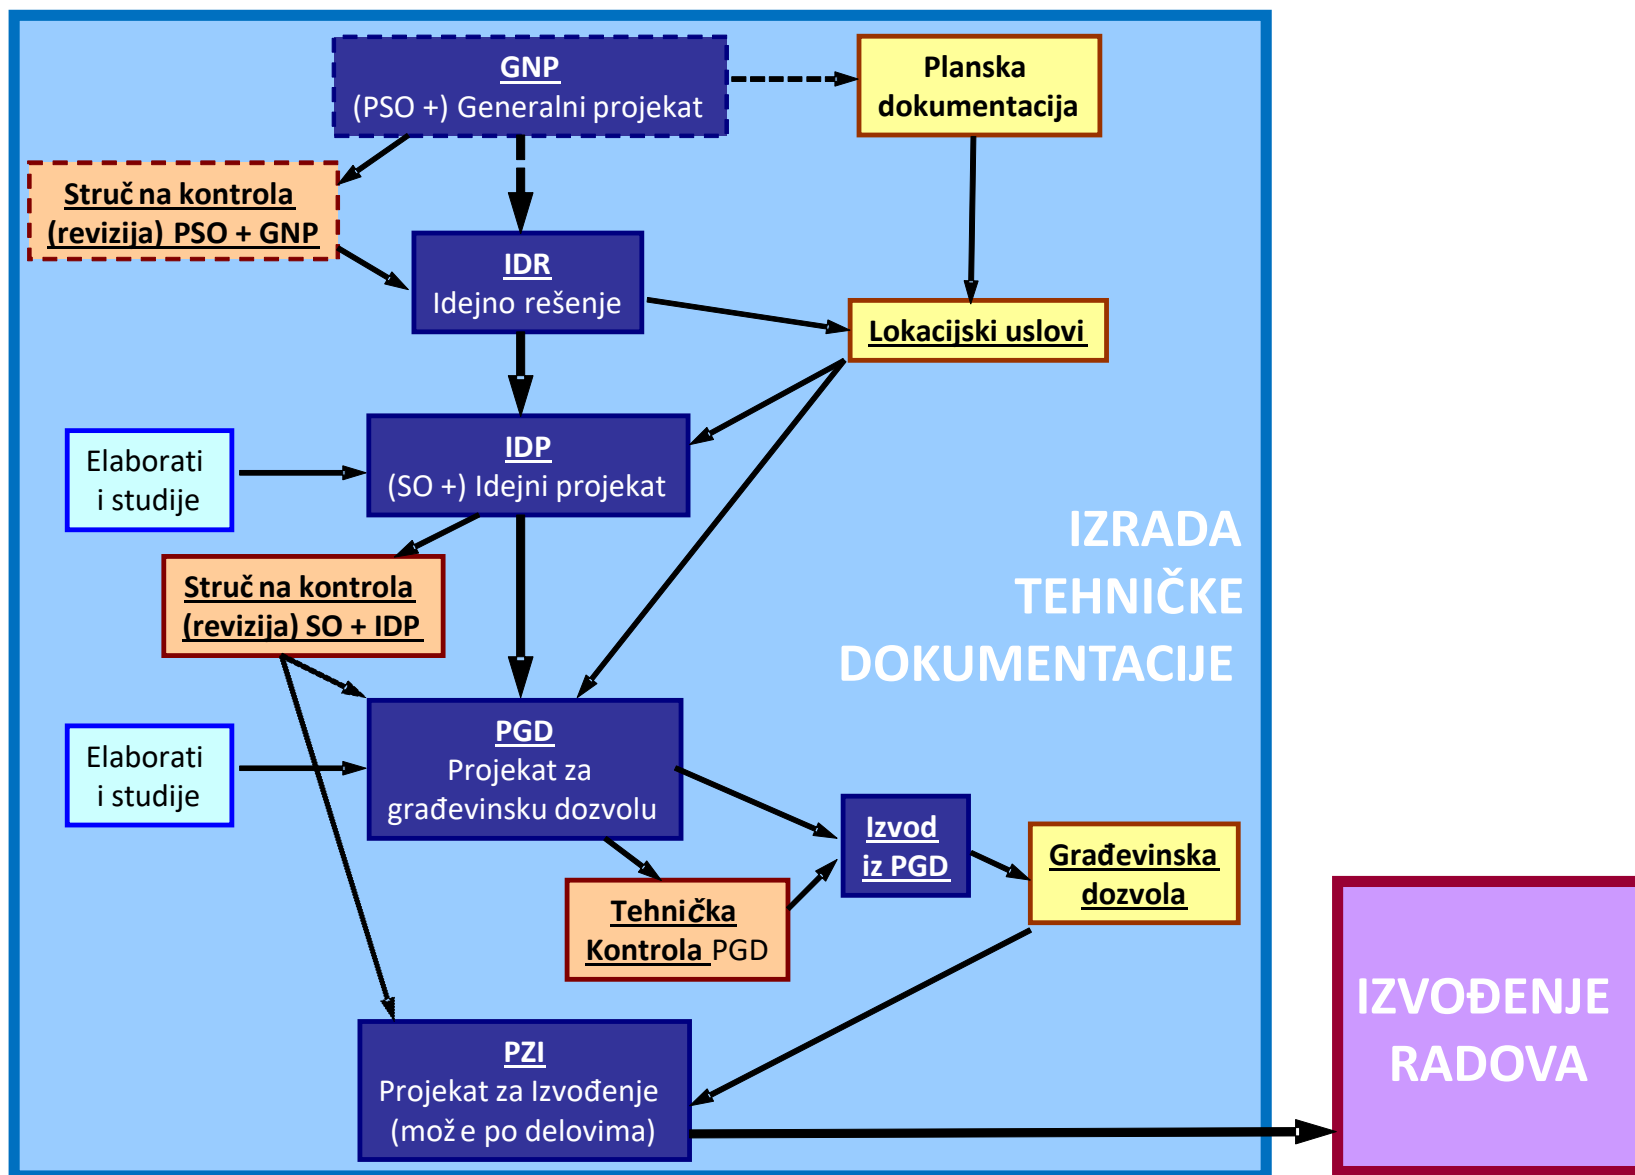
GNP
(PSO +) Generalni projekat

Planska dokumentacija

Struč na kontrola (revizija) PSO + GNP

IDR
Idejno rešenje

Lokacijski uslovi

Elaborati i studije

IDP
(SO +) Idejni projekat

IZRADA TEHNIČKE DOKUMENTACIJE

Struč na kontrola (revizija) SO + IDP

Elaborati i studije

PGD
Projekat za građevinsku dozvolu

Izvod iz PGD

Građevinska dozvola

Tehnička Kontrola PGD

PZI
Projekat za Izvođenje (mož e po delovima)

IZVOĐENJE RADOVA